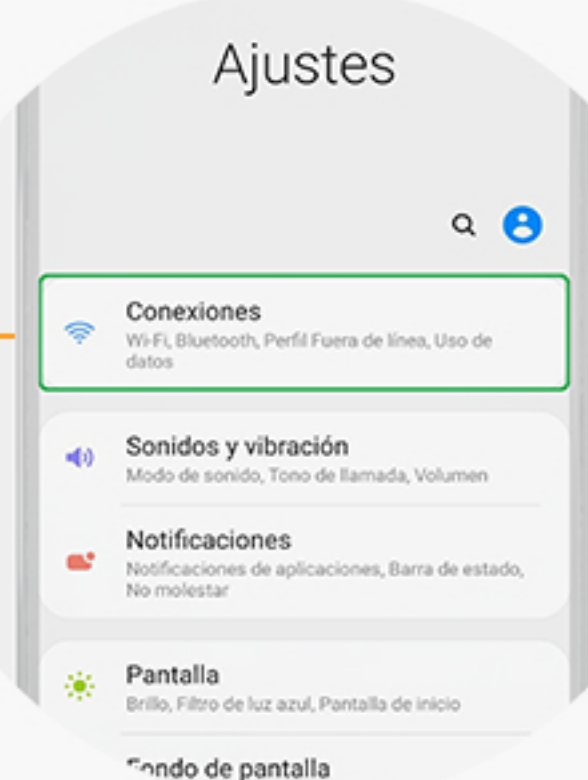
Ajustes

Conexiones
Wi-Fi, Bluetooth, Perfil Fuera de línea, Uso de datos

Sonidos y vibración
Modo de sonido, Tono de llamada, Volumen

Notificaciones
Notificaciones de aplicaciones, Barra de estado, No molestar

Pantalla
Brillo, Filtro de luz azul, Pantalla de inicio

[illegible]ondo de pantalla